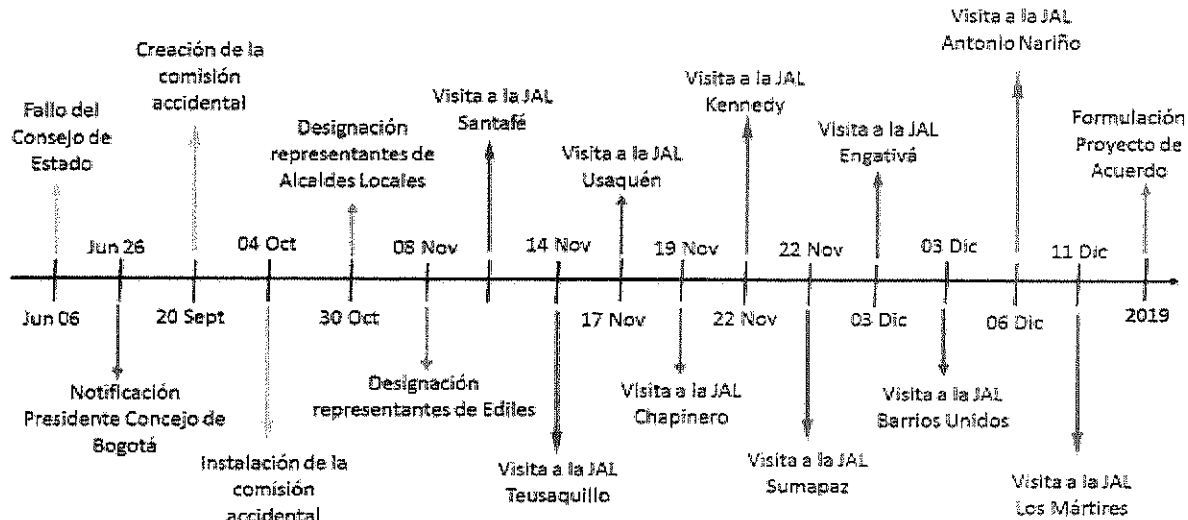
Fallo del Consejo de Estado

Jun 26

Creación de la comisión accidental

04 Oct

Designación representantes de Alcaldes Locales

08 Nov

Visita a la JAL Santafé

14 Nov

Visita a la JAL Usaquén

19 Nov

Visita a la JAL Kennedy

22 Nov

Visita a la JAL Engativá

03 Dic

Visita a la JAL Antonio Nariño

11 Dic

Formulación Proyecto de Acuerdo

Jun 06

Notificación Presidente Concejo de Bogotá

20 Sept

Instalación de la comisión accidental

30 Oct

Designación representantes de Ediles

Visita a la JAL Teusaquillo

17 Nov

Visita a la JAL Chapinero

22 Nov

Visita a la JAL Sumapaz

03 Dic

Visita a la JAL Barrios Unidos

06 Dic

Visita a la JAL Los Mártires

2019